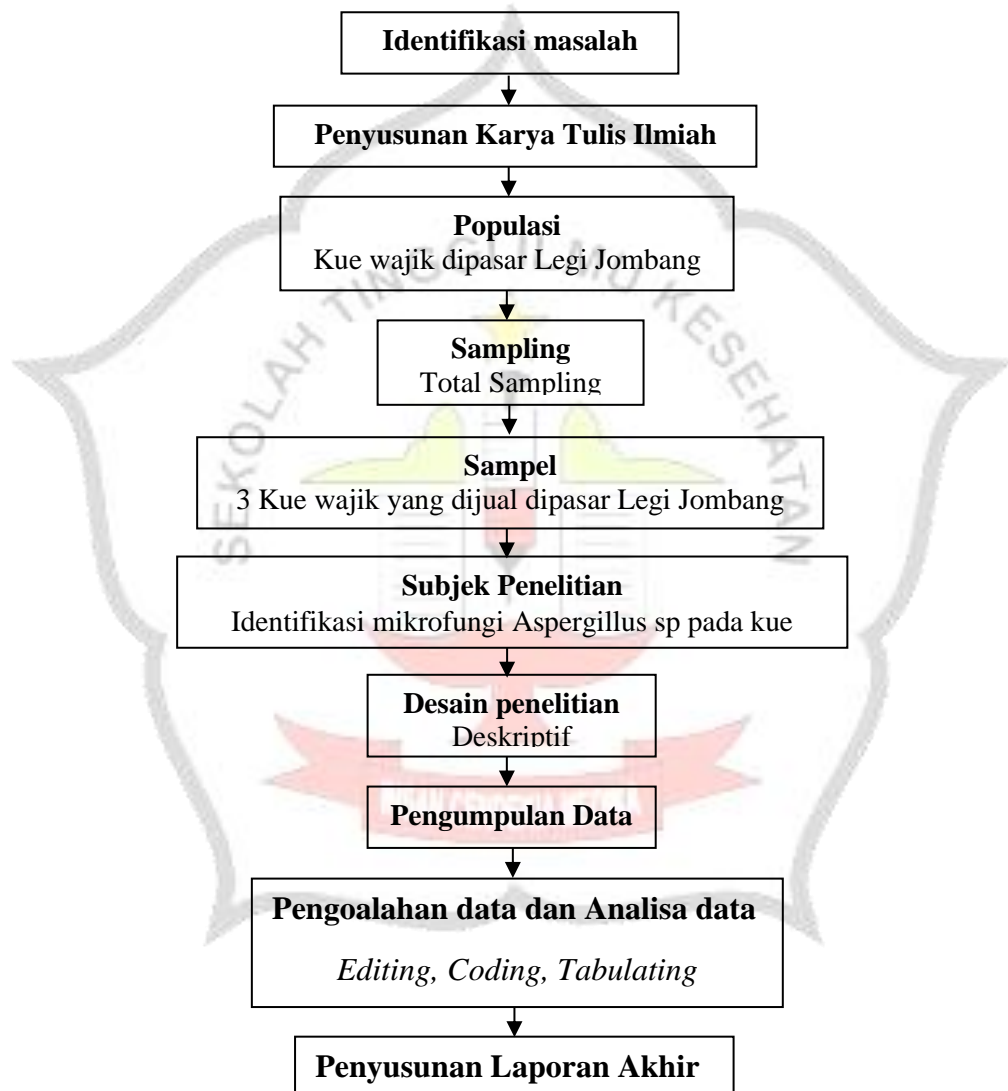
Identifikasi masalah

Penyusunan Karya Tulis Ilmiah

Populasi
Kue wajik dipasar Legi Jombang

Sampling
Total Sampling

Sampel
3 Kue wajik yang dijual dipasar Legi Jombang

Subjek Penelitian
Identifikasi mikrofungi Aspergillus sp pada kue

Desain penelitian
Deskriptif

Pengumpulan Data

Pengoalahan data dan Analisa data
*Editing, Coding, Tabulating*

Penyusunan Laporan Akhir

SEKOLAH TINGGI ILMU KESEHATAN